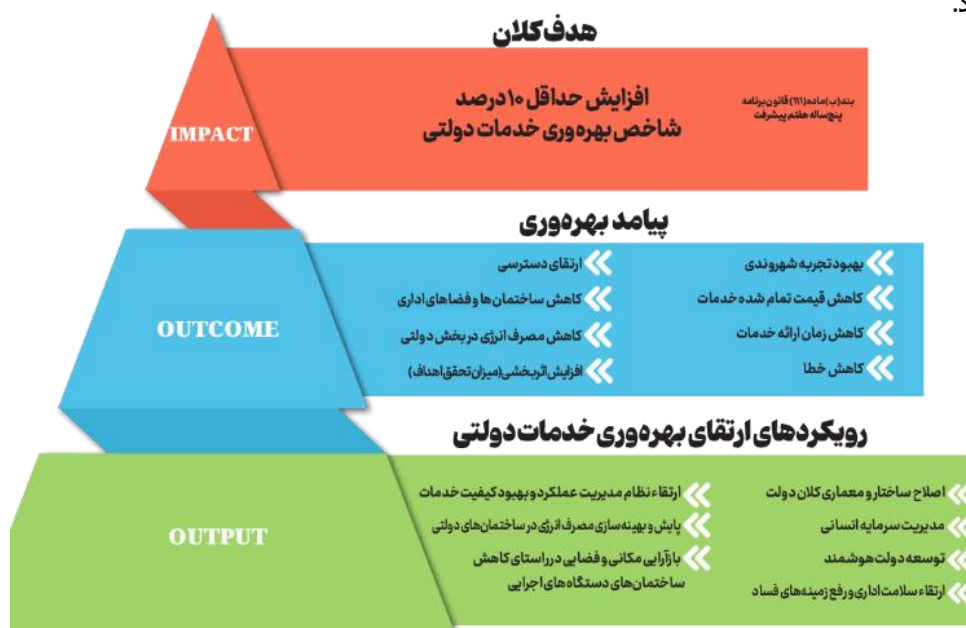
هدف کلان

IMPACT

افزایش حداقل ۱۰ درصد شاخص بهره وری خدمات دولتی

بند(ب)ماده(۱۱۱) قانون برنامه پنج ساله هفتم پیشرفت

پیامد بهره وری

OUTCOME

بهبود تجربه شهروندی
کاهش قیمت تمام شده خدمات
کاهش زمان ارائه خدمات
کاهش خطا

ارتقای دسترسی
کاهش ساختمان ها و فضاهای اداری
کاهش مصرف انرژی در بخش دولتی
افزایش اثربخشی(میزان تحقق اهداف)

رویکردهای ارتقای بهره وری خدمات دولتی

OUTPUT

اصلاح ساختار و معماری کلان دولت
مدیریت سرمایه انسانی
توسعه دولت هوشمند
ارتقاء سلامت اداری و رفع زمینه های فساد

ارتقاء نظام مدیریت عملکرد و بهبود کیفیت خدمات
پایش و بهینه سازی مصرف انرژی در ساختمان های دولتی
بازآرایی مکانی و فضایی در راستای کاهش ساختمان های دستگاه های اجرایی